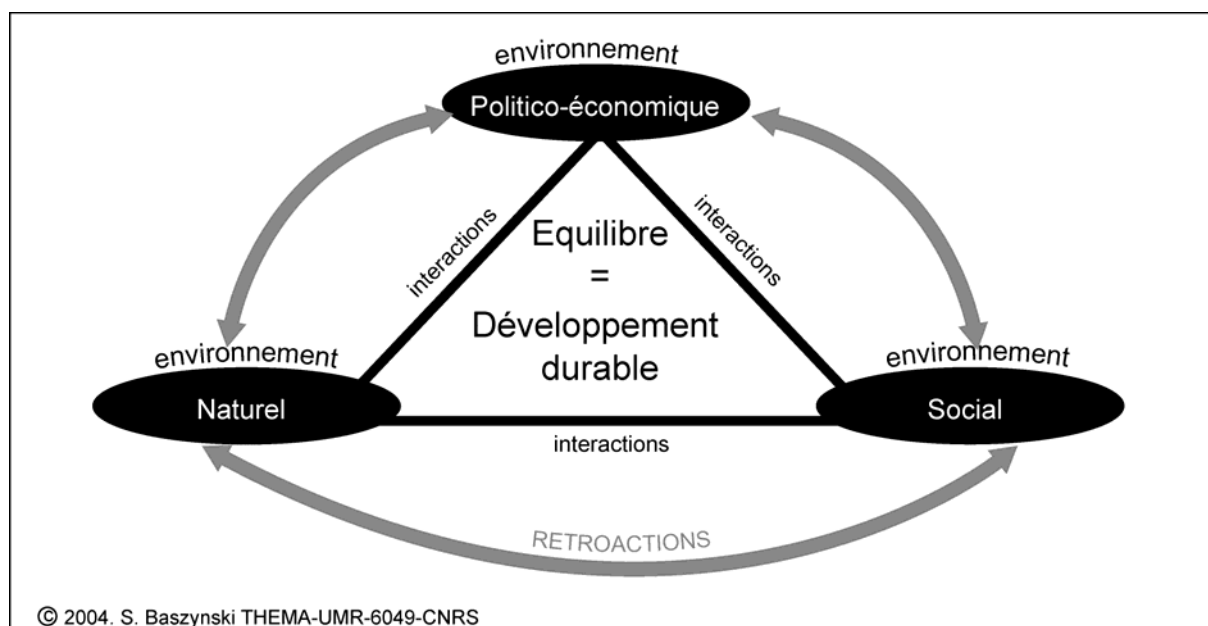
environnement
Politico-économique

interactions

interactions

Equilibre
=
Développement
durable

environnement
Naturel

environnement
Social

interactions

RETROACTIONS

© 2004. S. Baszynski THEMA-UMR-6049-CNRS